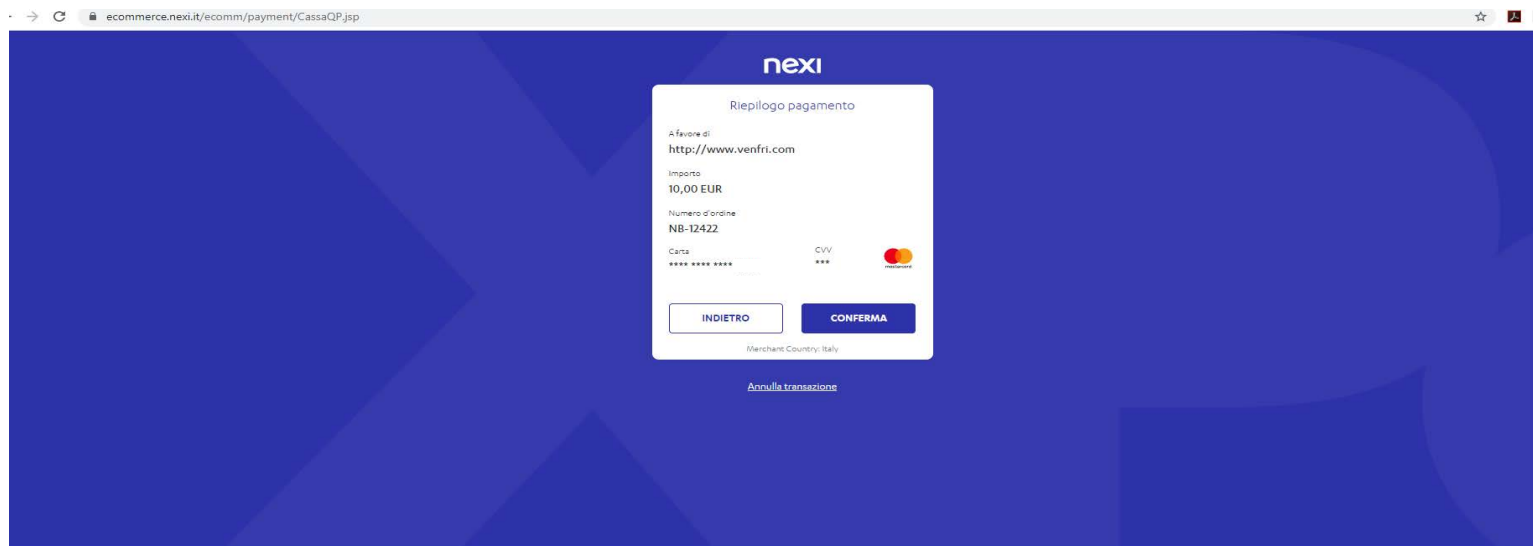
ecommerce.nexi.it/ecomm/payment/CassaQP.jsp

nexi

Riepilogo pagamento

A favore di
http://www.venfri.com

Importo
10,00 EUR

Numero d'ordine
NB-12422

Carta
**** **** ****

CVV
***

mastercard

INDIETRO

CONFERMA

Merchant Country: Italy

Annulla transazione